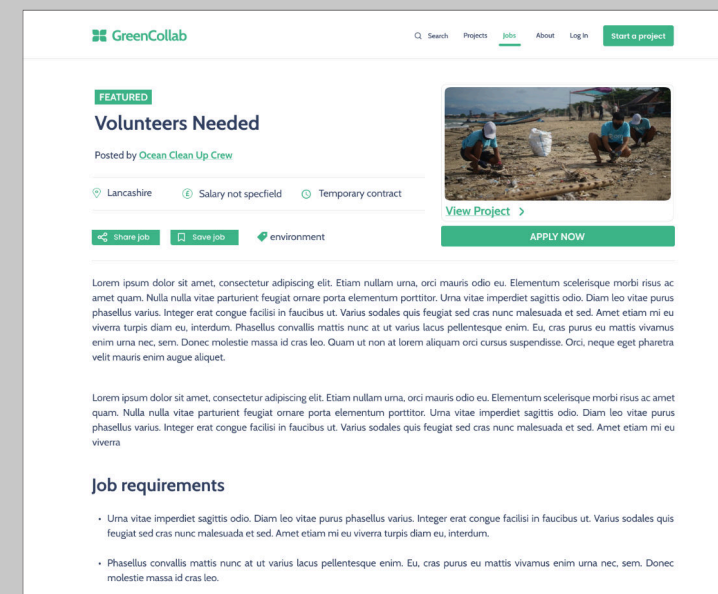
GreenCollab

Search Projects Jobs About Log In Start a project

FEATURED

Volunteers Needed

Posted by Ocean Clean Up Crew

Lancashire  Salary not specfield  Temporary contract

Share job  Save job  environment

View Project >

APPLY NOW

Lorem ipsum dolor sit amet, consectetur adipiscing elit. Etiam nullam urna, orci mauris odio eu. Elementum scelerisque morbi risus ac amet quam. Nulla nulla vitae parturient feugiat ornare porta elementum porttitor. Urna vitae imperdiet sagittis odio. Diam leo vitae purus phasellus varius. Integer erat congue facilisi in faucibus ut. Varius sodales quis feugiat sed cras nunc malesuada et sed. Amet etiam mi eu viverra turpis diam eu, interdum. Phasellus convallis mattis nunc at ut varius lacus pellentesque enim. Eu, cras purus eu mattis vivamus enim urna nec, sem. Donec molestie massa id cras leo. Quam ut non at lorem aliquam orci cursus suspendisse. Orci, neque eget pharetra velit mauris enim augue aliquet.

Lorem ipsum dolor sit amet, consectetur adipiscing elit. Etiam nullam urna, orci mauris odio eu. Elementum scelerisque morbi risus ac amet quam. Nulla nulla vitae parturient feugiat ornare porta elementum porttitor. Urna vitae imperdiet sagittis odio. Diam leo vitae purus phasellus varius. Integer erat congue facilisi in faucibus ut. Varius sodales quis feugiat sed cras nunc malesuada et sed. Amet etiam mi eu viverra

Job requirements

• Urna vitae imperdiet sagittis odio. Diam leo vitae purus phasellus varius. Integer erat congue facilisi in faucibus ut. Varius sodales quis feugiat sed cras nunc malesuada et sed. Amet etiam mi eu viverra turpis diam eu, interdum.

• Phasellus convallis mattis nunc at ut varius lacus pellentesque enim. Eu, cras purus eu mattis vivamus enim urna nec, sem. Donec molestie massa id cras leo.